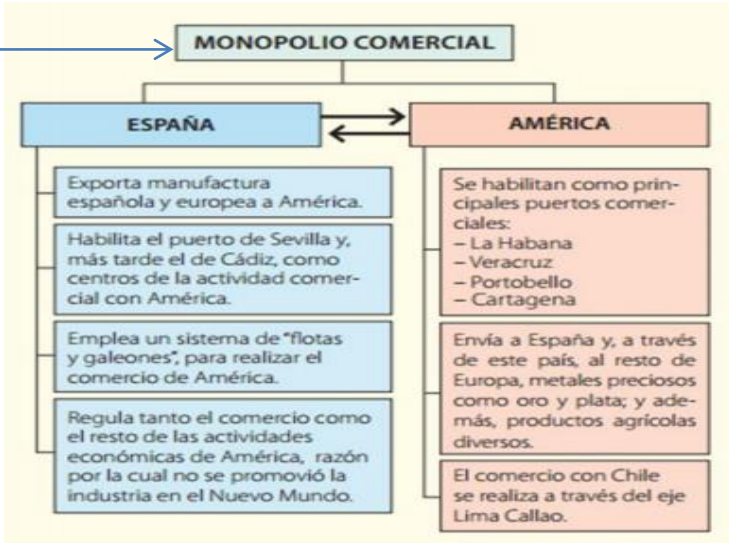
MONOPOLIO COMERCIAL

ESPAÑA

Exporta manufactura española y europea a América.

Habilita el puerto de Sevilla y, más tarde el de Cádiz, como centros de la actividad comercial con América.

Emplea un sistema de "flotas y galeones", para realizar el comercio de América.

Regula tanto el comercio como el resto de las actividades económicas de América, razón por la cual no se promovió la industria en el Nuevo Mundo.

AMÉRICA

Se habilitan como principales puertos comerciales:
– La Habana
– Veracruz
– Portobello
– Cartagena

Envía a España y, a través de este país, al resto de Europa, metales preciosos como oro y plata; y además, productos agrícolas diversos.

El comercio con Chile se realiza a través del eje Lima Callao.